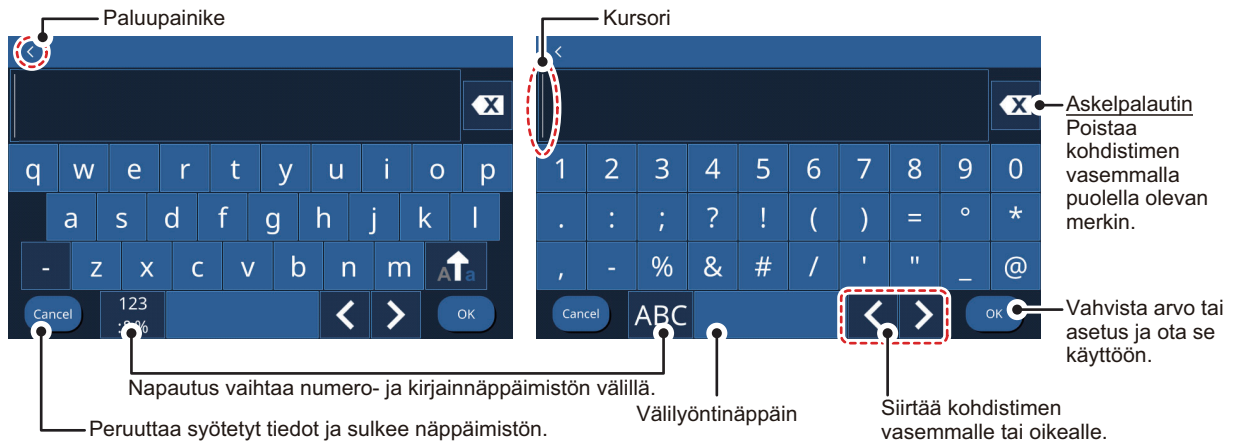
Paluupainike

Kursori

q w e r t y u i o p
a s d f g h j k l
- z x c v b n m
Cancel
123
;@%
OK

1 2 3 4 5 6 7 8 9 0
. : ; ? ! ( ) = ° *
, - % & # / ' " _ @
Cancel
ABC
OK

Askelpalautin
Poistaa kohdistimen vasemmalla puolella olevan merkin.

Vahvista arvo tai asetus ja ota se käyttöön.

Napautus vaihtaa numero- ja kirjainnäppäimistön välillä.

Välilyöntinäppäin

Siirtää kohdistimen vasemmalle tai oikealle.

Peruuttaa syötetyt tiedot ja sulkee näppäimistön.